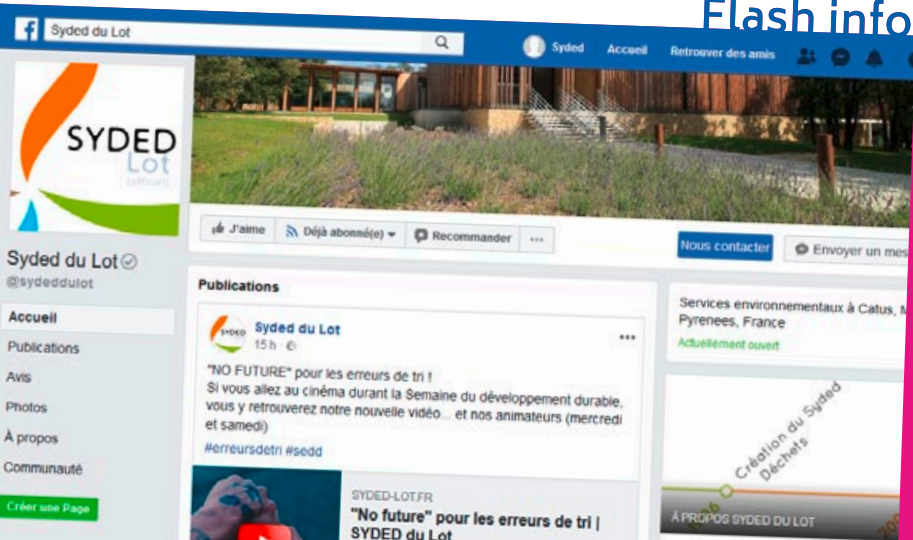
Flash info

Syded du Lot

Syded Accueil Retrouver des amis

SYDED Lot (officiel)

J'aime Déjà abonné(e) Recommander ...

Nous contacter Envoyer un mes

Syded du Lot
@sydeddulot

Accueil
Publications
Avis
Photos
À propos
Communauté

Créer une Page

Publications

Syded du Lot
15 h ·

"NO FUTURE" pour les erreurs de tri !
Si vous allez au cinéma durant la Semaine du développement durable, vous y retrouverez notre nouvelle vidéo... et nos animateurs (mercredi et samedi)

#erreursdetri #sedd

SYDED-LOT.FR
"No future" pour les erreurs de tri | SYDED du Lot

Services environnementaux à Catus, M Pyrenees, France
Actuellement ouvert

Création du Syded Déchets

À PROPOS SYDED DU LOT